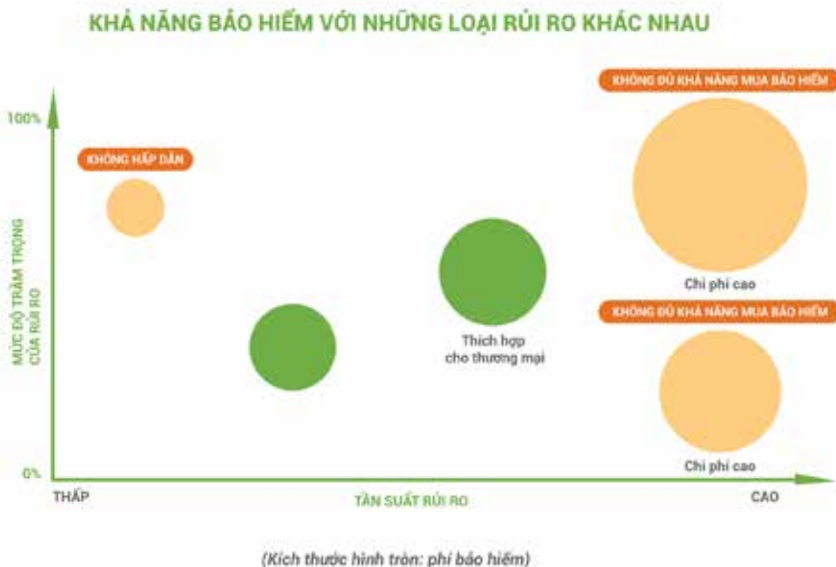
KHẢ NĂNG BẢO HIỂM VỚI NHỮNG LOẠI RỦI RO KHÁC NHAU

MỨC ĐỘ TRẦM TRỌNG CỦA RỦI RO

100%

0%

KHÔNG HẤP DẪN

KHÔNG ĐỦ KHẢ NĂNG MUA BẢO HIỂM

Chi phí cao

Thích hợp cho thương mại

KHÔNG ĐỦ KHẢ NĂNG MUA BẢO HIỂM

Chi phí cao

THẤP

TẦN SUẤT RỦI RO

CAO

(Kích thước hình tròn: phí bảo hiểm)